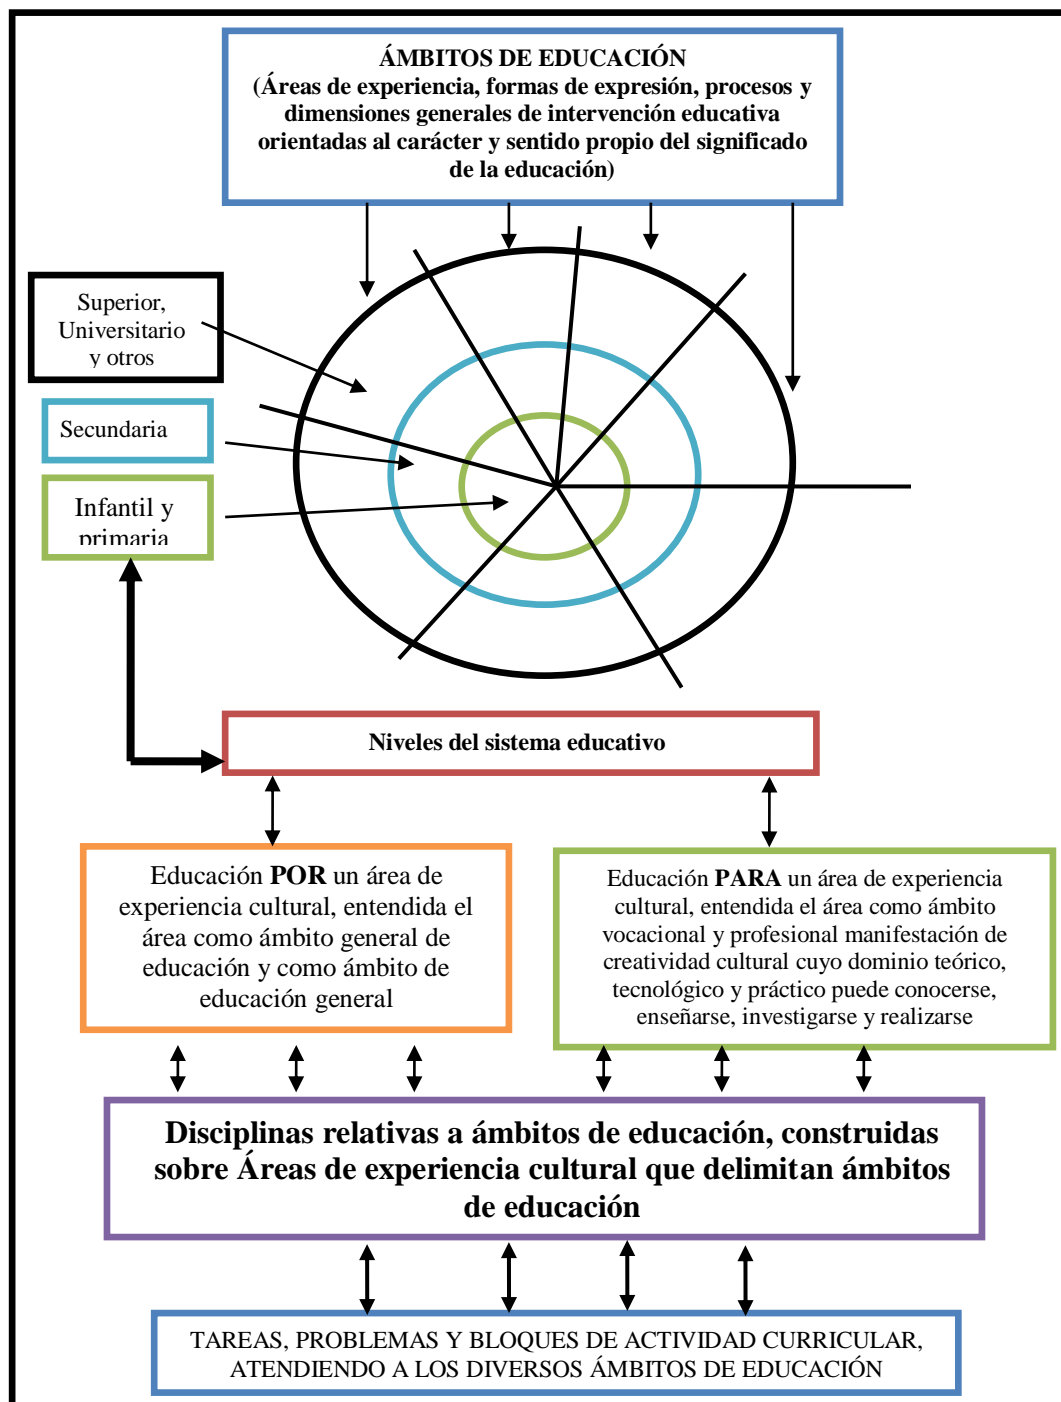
ÁMBITOS DE EDUCACIÓN
(Áreas de experiencia, formas de expresión, procesos y dimensiones generales de intervención educativa orientadas al carácter y sentido propio del significado de la educación)

Superior, Universitario y otros

Secundaria

Infantil y primaria

Niveles del sistema educativo

Educación **POR** un área de experiencia cultural, entendida el área como ámbito general de educación y como ámbito de educación general

Educación **PARA** un área de experiencia cultural, entendida el área como ámbito vocacional y profesional manifestación de creatividad cultural cuyo dominio teórico, tecnológico y práctico puede conocerse, enseñarse, investigarse y realizarse

Disciplinas relativas a ámbitos de educación, construidas sobre Áreas de experiencia cultural que delimitan ámbitos de educación

TAREAS, PROBLEMAS Y BLOQUES DE ACTIVIDAD CURRICULAR, ATENDIENDO A LOS DIVERSOS ÁMBITOS DE EDUCACIÓN